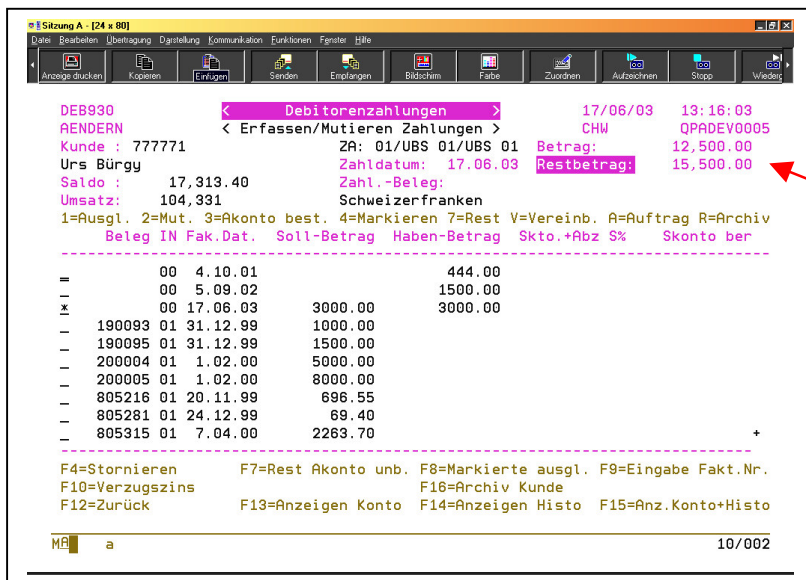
Sitzung A - [24 x 80]

Datei Bearbeiten Übertragung Darstellung Kommunikation Funktionen Fenster Hilfe

Anzeige drucken Kopieren Einfügen Senden Empfangen Bildschirm Farbe Zuordnen Aufzeichnen Stopp Wiederg

DEB930 < Debitorenzahlungen > 17/06/03 13:16:03
AENDERN < Erfassen/Mutieren Zahlungen > CHW QPADEV0005
Kunde : 777771 ZA: 01/UBS 01/UBS 01 Betrag: 12,500.00
Urs Bürgy Zahldatum: 17.06.03 Restbetrag: 15,500.00
Saldo : 17,313.40 Zahl.-Beleg:
Umsatz: 104,331 Schweizerfranken
1=Ausgl. 2=Mut. 3=Akonto best. 4=Markieren 7=Rest V=Vereinb. A=Auftrag R=Archiv

| | Beleg | IN | Fak.Dat. | Soll-Betrag | Haben-Betrag | Skto.+Abz | S% | Skonto ber |
|---|---|---|---|---|---|---|---|---|
| = | | 00 | 4.10.01 | | 444.00 | | | |
| _ | | 00 | 5.09.02 | | 1500.00 | | | |
| * | | 00 | 17.06.03 | 3000.00 | 3000.00 | | | |
| _ | 190093 | 01 | 31.12.99 | 1000.00 | | | | |
| _ | 190095 | 01 | 31.12.99 | 1500.00 | | | | |
| _ | 200004 | 01 | 1.02.00 | 5000.00 | | | | |
| _ | 200005 | 01 | 1.02.00 | 8000.00 | | | | |
| _ | 805216 | 01 | 20.11.99 | 696.55 | | | | |
| _ | 805281 | 01 | 24.12.99 | 69.40 | | | | |
| _ | 805315 | 01 | 7.04.00 | 2263.70 | | | | + |

F4=Stornieren F7=Rest Akonto unb. F8=Markierte ausgl. F9=Eingabe Fakt.Nr.
F10=Verzugszins F16=Archiv Kunde
F12=Zurück F13=Anzeigen Konto F14=Anzeigen Histo F15=Anz.Konto+Histo

MA a 10/002